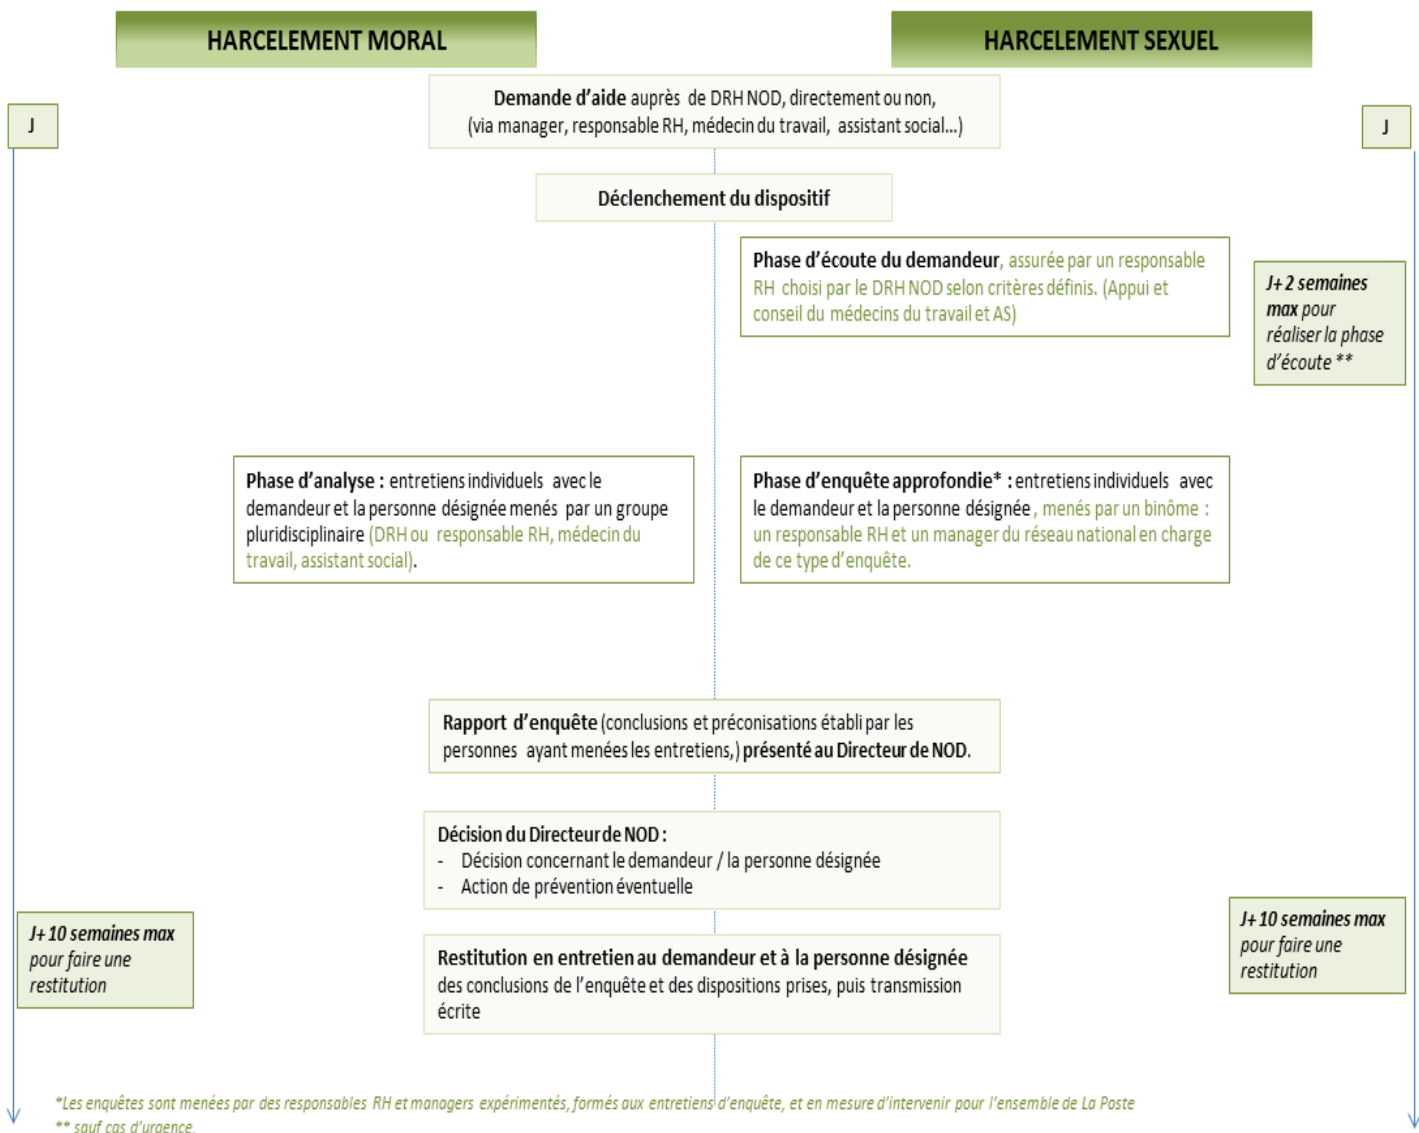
HARCELEMENT MORAL

HARCELEMENT SEXUEL

J

J

Demande d'aide auprès de DRH NOD, directement ou non, (via manager, responsable RH, médecin du travail, assistant social...)

Déclenchement du dispositif

Phase d'écoute du demandeur, assurée par un responsable RH choisi par le DRH NOD selon critères définis. (Appui et conseil du médecins du travail et AS)

J+2 semaines max pour réaliser la phase d'écoute **

Phase d'analyse : entretiens individuels avec le demandeur et la personne désignée menés par un groupe pluridisciplinaire (DRH ou responsable RH, médecin du travail, assistant social).

Phase d'enquête approfondie* : entretiens individuels avec le demandeur et la personne désignée, menés par un binôme : un responsable RH et un manager du réseau national en charge de ce type d'enquête.

Rapport d'enquête (conclusions et préconisations établi par les personnes ayant menées les entretiens,) présenté au Directeur de NOD.

Décision du Directeur de NOD :
- Décision concernant le demandeur / la personne désignée
- Action de prévention éventuelle

J+10 semaines max pour faire une restitution

Restitution en entretien au demandeur et à la personne désignée des conclusions de l'enquête et des dispositions prises, puis transmission écrite

J+10 semaines max pour faire une restitution

*Les enquêtes sont menées par des responsables RH et managers expérimentés, formés aux entretiens d'enquête, et en mesure d'intervenir pour l'ensemble de La Poste
** sauf cas d'urgence.